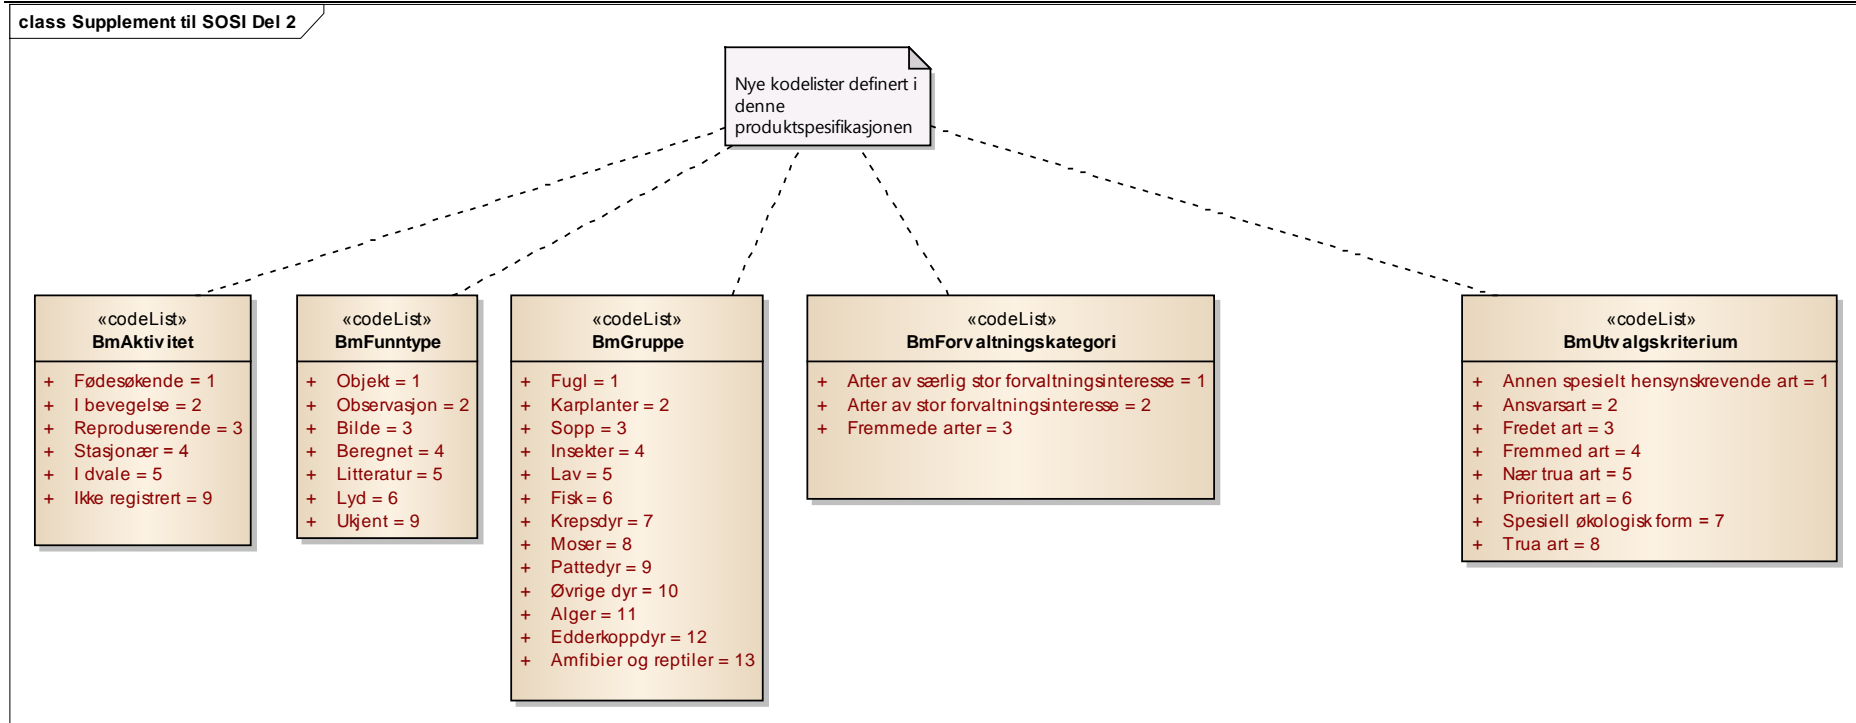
class Supplement til SOSI Del 2

Nye kodelister definert i denne produktspesifikasjonen

«codeList»
BmAktivitet

+ Fødesøkende = 1
+ I bevegelse = 2
+ Reproduserende = 3
+ Stasjonær = 4
+ I dvale = 5
+ Ikke registrert = 9

«codeList»
BmFunntype

+ Objekt = 1
+ Observasjon = 2
+ Bilde = 3
+ Beregnet = 4
+ Litteratur = 5
+ Lyd = 6
+ Ukjent = 9

«codeList»
BmGruppe

+ Fugl = 1
+ Karplanter = 2
+ Sopp = 3
+ Insekter = 4
+ Lav = 5
+ Fisk = 6
+ Krepsdyr = 7
+ Moser = 8
+ Pattedyr = 9
+ Øvrige dyr = 10
+ Alger = 11
+ Edderkoppdyr = 12
+ Amfibier og reptiler = 13

«codeList»
BmForvaltningskategori

+ Arter av særlig stor forvaltningsinteresse = 1
+ Arter av stor forvaltningsinteresse = 2
+ Fremmede arter = 3

«codeList»
BmUtvalgskriterium

+ Annen spesielt hensynskrevende art = 1
+ Ansvarsart = 2
+ Fredet art = 3
+ Fremmed art = 4
+ Nær trua art = 5
+ Prioritert art = 6
+ Spesiell økologisk form = 7
+ Trua art = 8